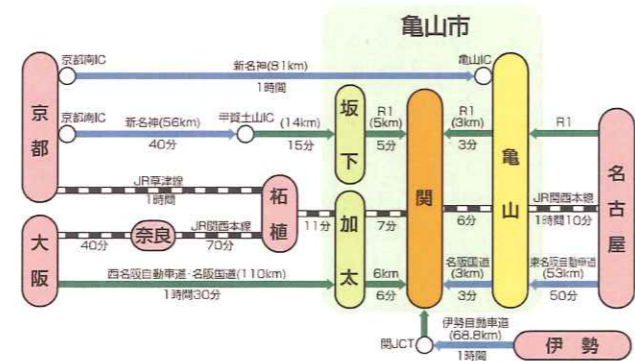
亀山市

京都
京都南IC
新名神(81km)
1時間
亀山IC

京都南IC
新名神(56km)
40分
甲賀土山IC
(14km)
15分

坂下
R1
(5km)
5分

R1
(3km)
3分

亀山

R1

名古屋

JR草津線
1時間

柘植

JR関西本線
1時間10分

大阪
奈良
40分
JR関西本線
70分
11分

加太
7分

関
6分

名阪国道
(3km)
3分

東名阪自動車道
(53km)
50分

西名阪自動車道・名阪国道(110km)
1時間30分

6km
6分

関JCT
伊勢自動車道
(68.8km)
1時間
伊勢